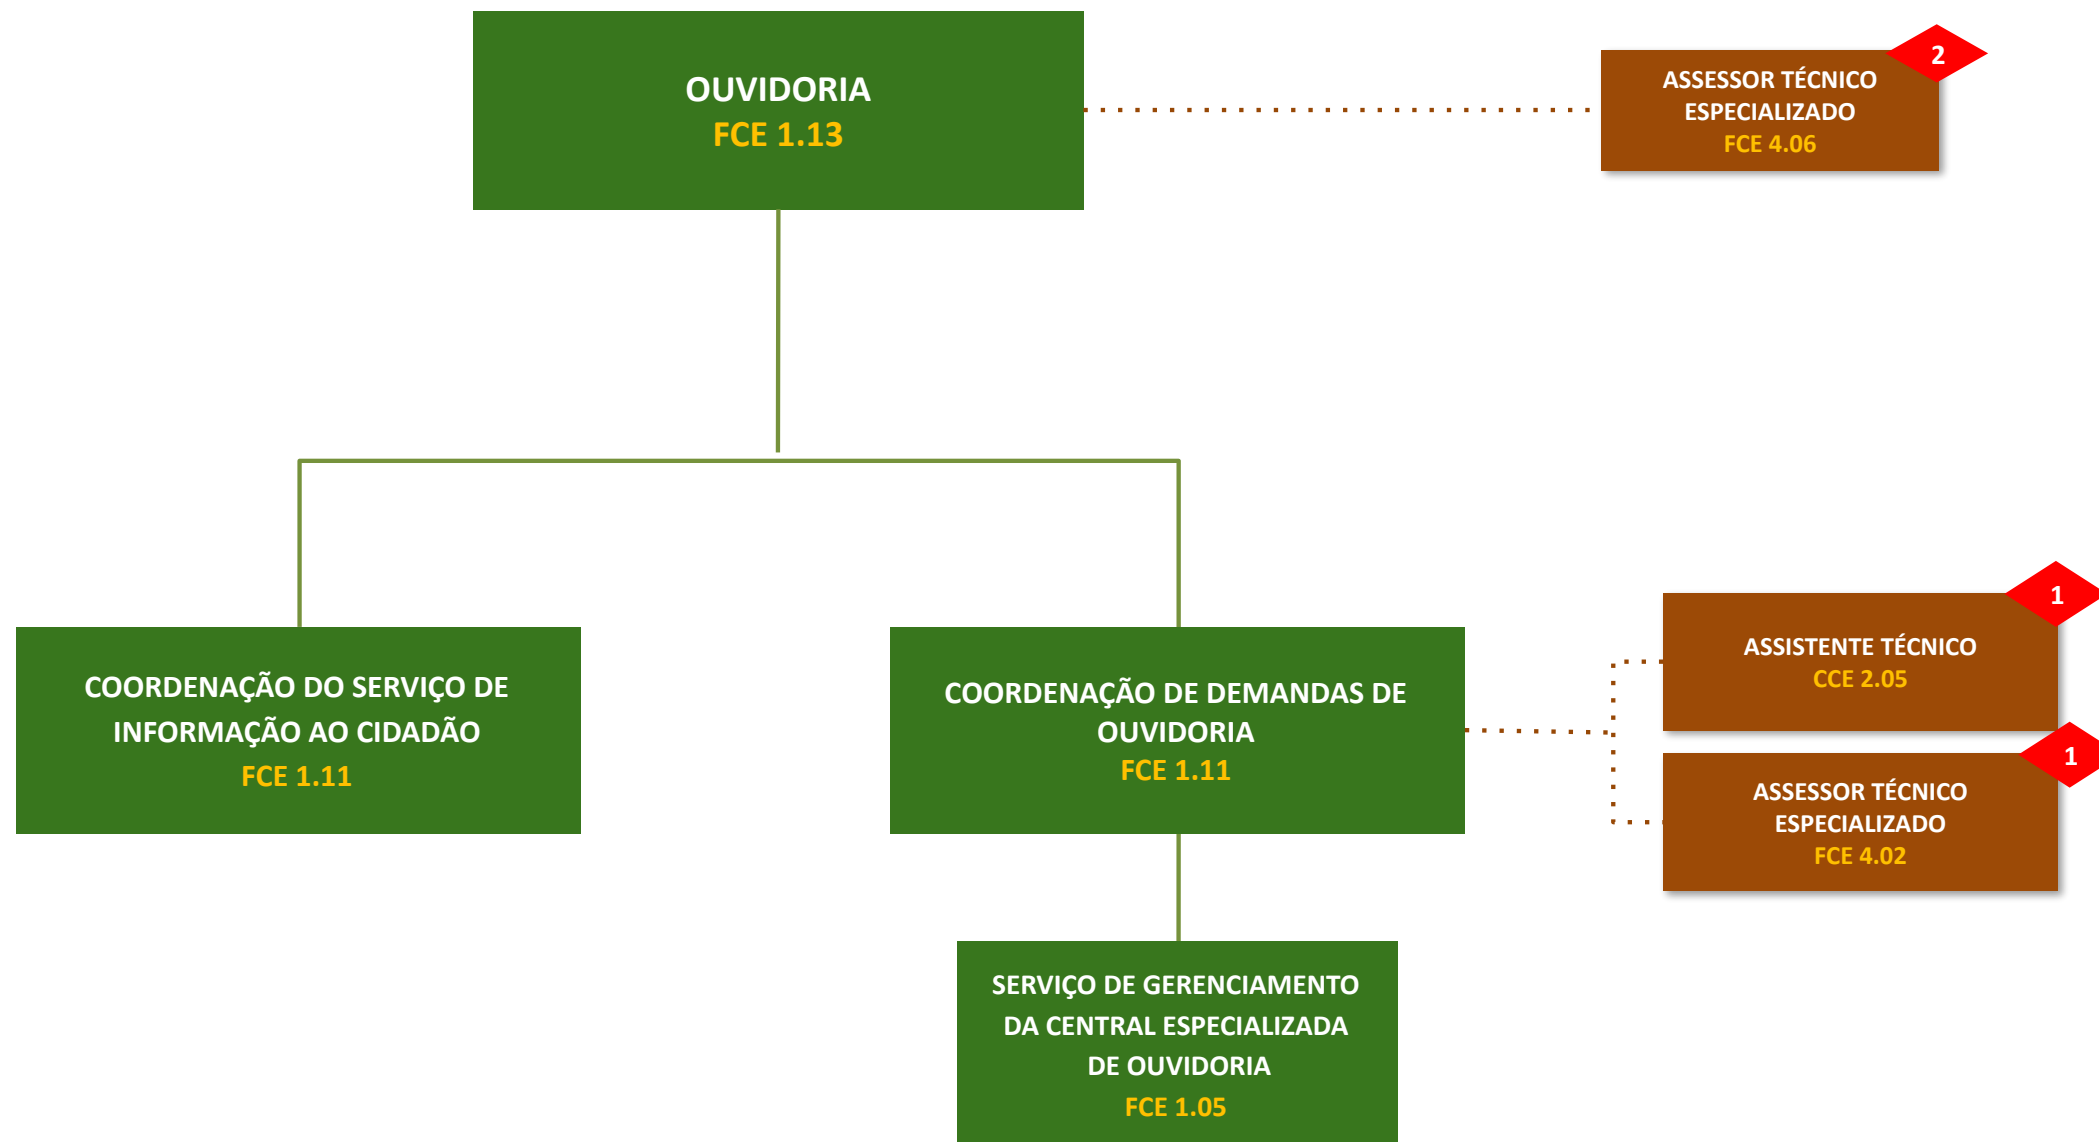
OUVIDORIA
FCE 1.13

ASSESSOR TÉCNICO ESPECIALIZADO
FCE 4.06
2

COORDENAÇÃO DO SERVIÇO DE INFORMAÇÃO AO CIDADÃO
FCE 1.11

COORDENAÇÃO DE DEMANDAS DE OUVIDORIA
FCE 1.11

ASSISTENTE TÉCNICO
CCE 2.05
1

ASSESSOR TÉCNICO ESPECIALIZADO
FCE 4.02
1

SERVIÇO DE GERENCIAMENTO DA CENTRAL ESPECIALIZADA DE OUVIDORIA
FCE 1.05